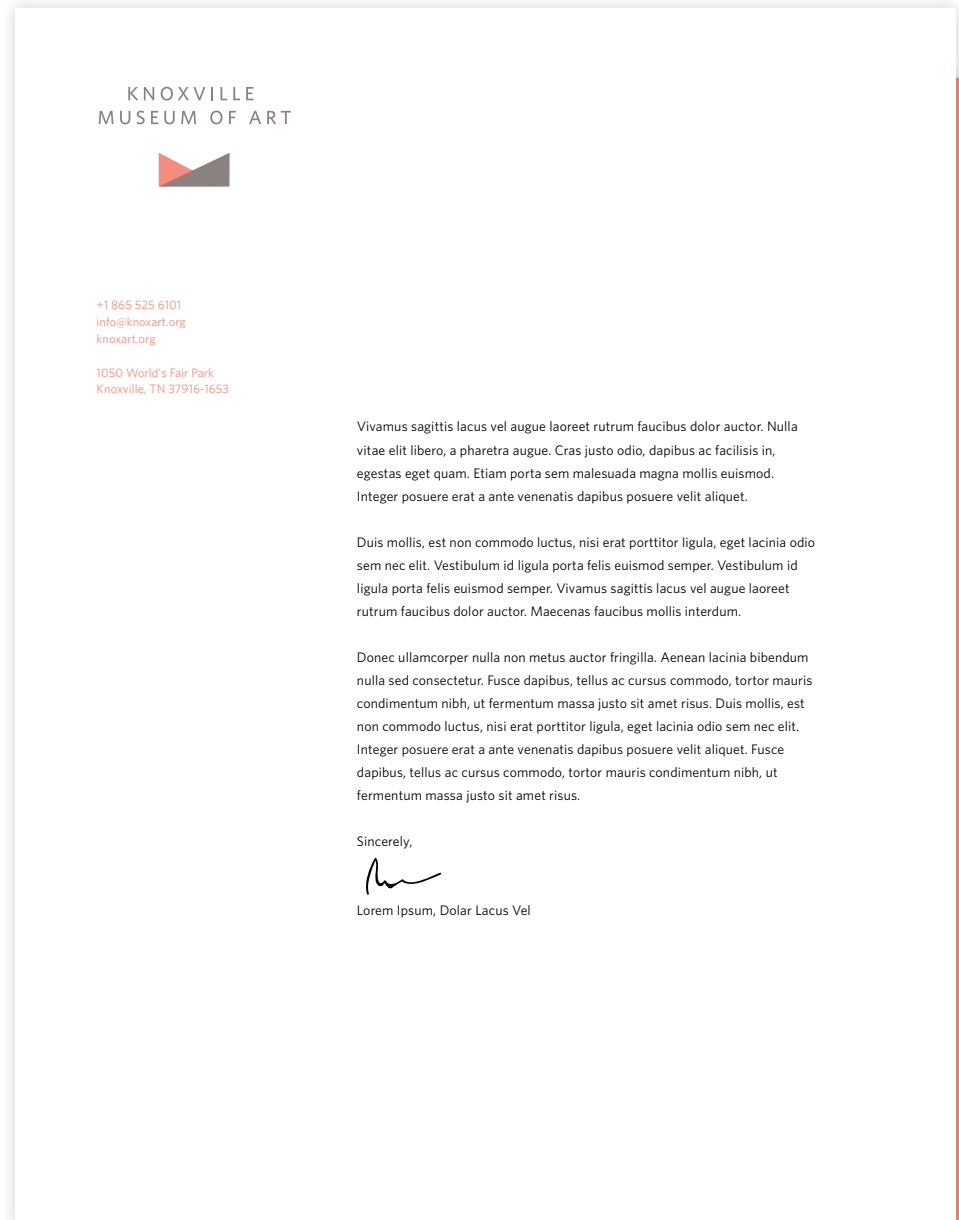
KNOXVILLE
MUSEUM OF ART

+1 865 525 6101
info@knoxart.org
knoxart.org

1050 World's Fair Park
Knoxville, TN 37916-1653

Vivamus sagittis lacus vel augue laoreet rutrum faucibus dolor auctor. Nulla vitae elit libero, a pharetra augue. Cras justo odio, dapibus ac facilisis in, egestas eget quam. Etiam porta sem malesuada magna mollis euismod. Integer posuere erat a ante venenatis dapibus posuere velit aliquet.

Duis mollis, est non commodo luctus, nisi erat porttitor ligula, eget lacinia odio sem nec elit. Vestibulum id ligula porta felis euismod semper. Vestibulum id ligula porta felis euismod semper. Vivamus sagittis lacus vel augue laoreet rutrum faucibus dolor auctor. Maecenas faucibus mollis interdum.

Donec ullamcorper nulla non metus auctor fringilla. Aenean lacinia bibendum nulla sed consectetur. Fusce dapibus, tellus ac cursus commodo, tortor mauris condimentum nibh, ut fermentum massa justo sit amet risus. Duis mollis, est non commodo luctus, nisi erat porttitor ligula, eget lacinia odio sem nec elit. Integer posuere erat a ante venenatis dapibus posuere velit aliquet. Fusce dapibus, tellus ac cursus commodo, tortor mauris condimentum nibh, ut fermentum massa justo sit amet risus.

Sincerely,

Lorem Ipsum, Dolar Lacus Vel